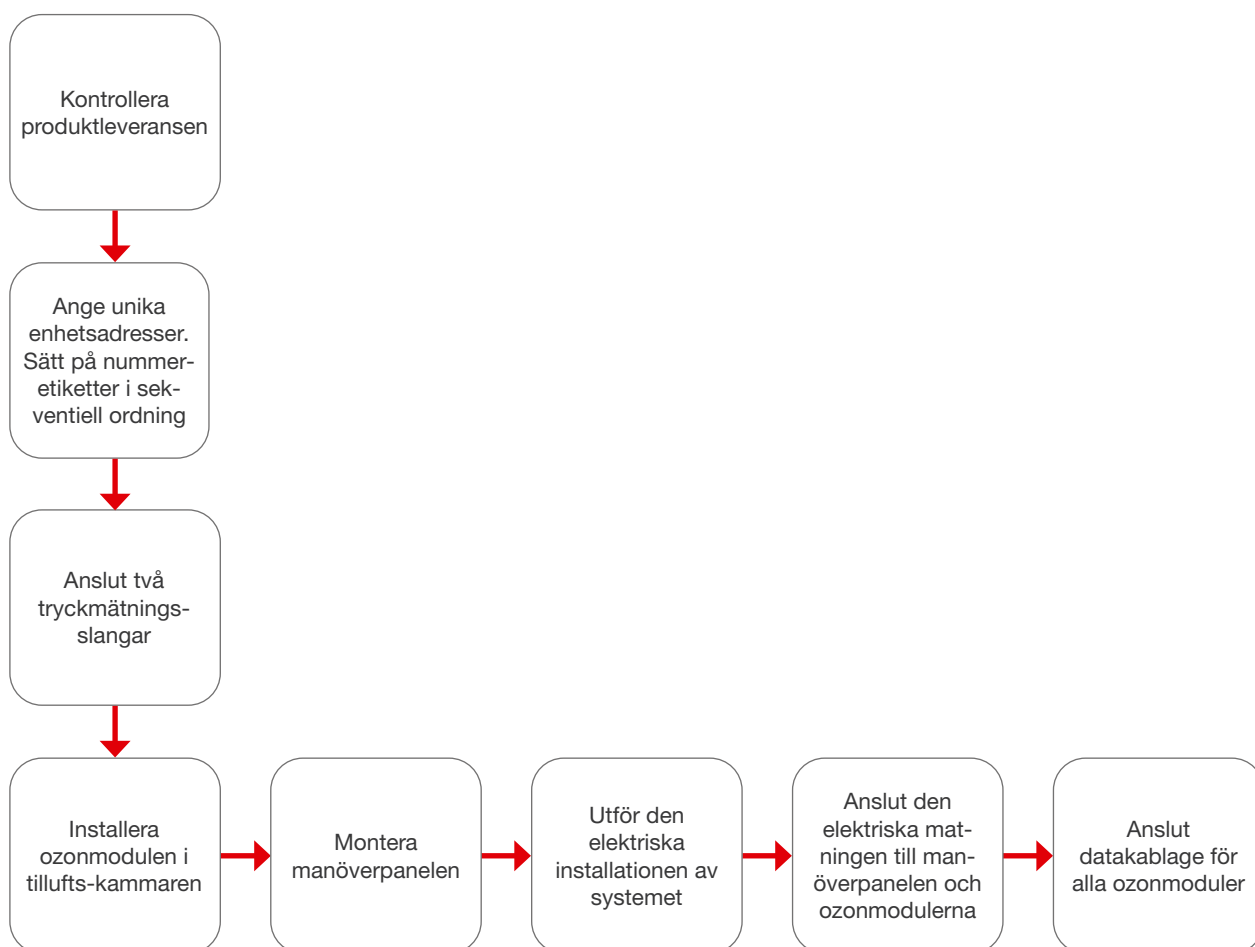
Kontrollera produktleveransen

Ange unika enhetsadresser. Sätt på nummeretiketter i sekventiell ordning

Anslut två tryckmätningsslangar

Installera ozonmodulen i tillufts-kammaren

Montera manöverpanelen

Utför den elektriska installationen av systemet

Anslut den elektriska matningen till manöverpanelen och ozonmodulerna

Anslut datakablage för alla ozonmoduler